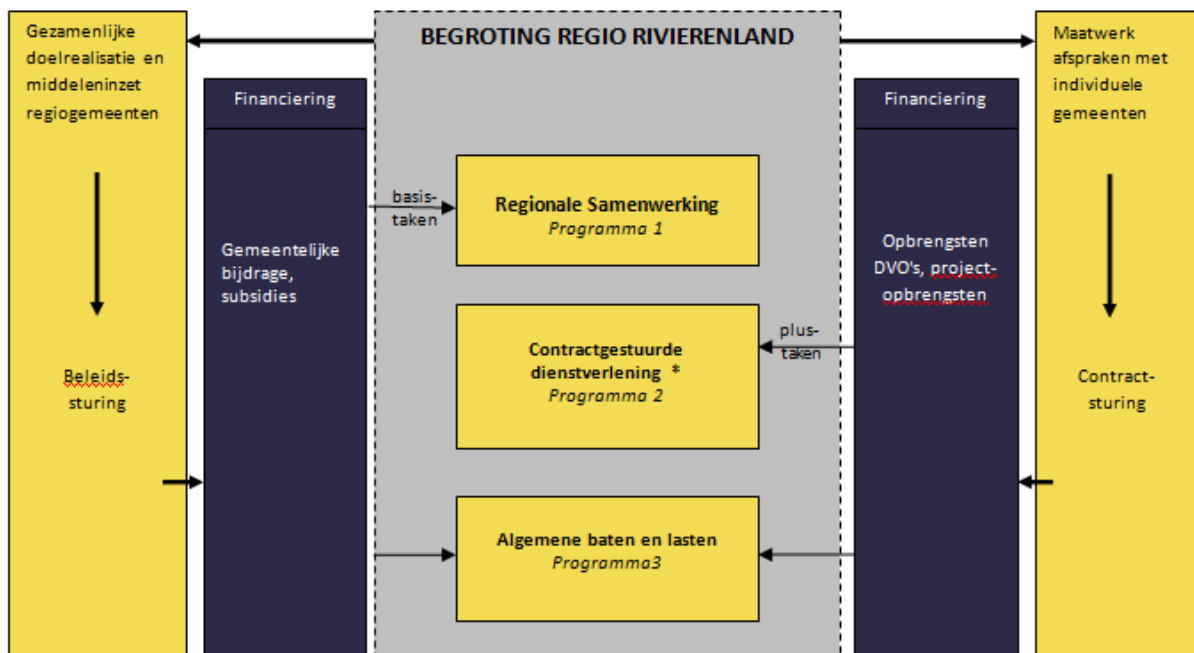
Gezamenlijke doelrealisatie en middeleninzet regiogemeenten

Beleidssturing

Financiering

Gemeentelijke bijdrage, subsidies

BEGROTING REGIO RIVIERENLAND

basistaken

Regionale Samenwerking
Programma 1

Contractgestuurde dienstverlening *
Programma 2

plustaken

Algemene baten en lasten
Programma3

Financiering

Opbrengsten DVO's, projectopbrengsten

Maatwerk afspraken met individuele gemeenten

Contractsturing